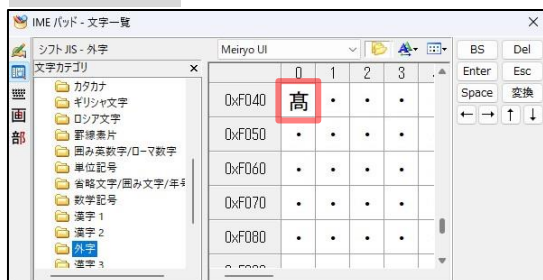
IME パッド - 文字一覧

×

シフト JIS - 外字

Meiryo UI

文字カテゴリ ×

カタカナ
ギリシャ文字
ロシア文字
罫線素片
囲み英数字/ローマ数字
単位記号
省略文字/囲み文字/年号
数学記号
漢字 1
漢字 2
外字
漢字 3

画
部

| | 0 | 1 | 2 | 3 |
|---|---|---|---|---|
| 0xF040 | 髙 | • | • | • |
| 0xF050 | • | • | • | • |
| 0xF060 | • | • | • | • |
| 0xF070 | • | • | • | • |
| 0xF080 | • | • | • | • |

BS Del
Enter Esc
Space 変換
← → ↑ ↓